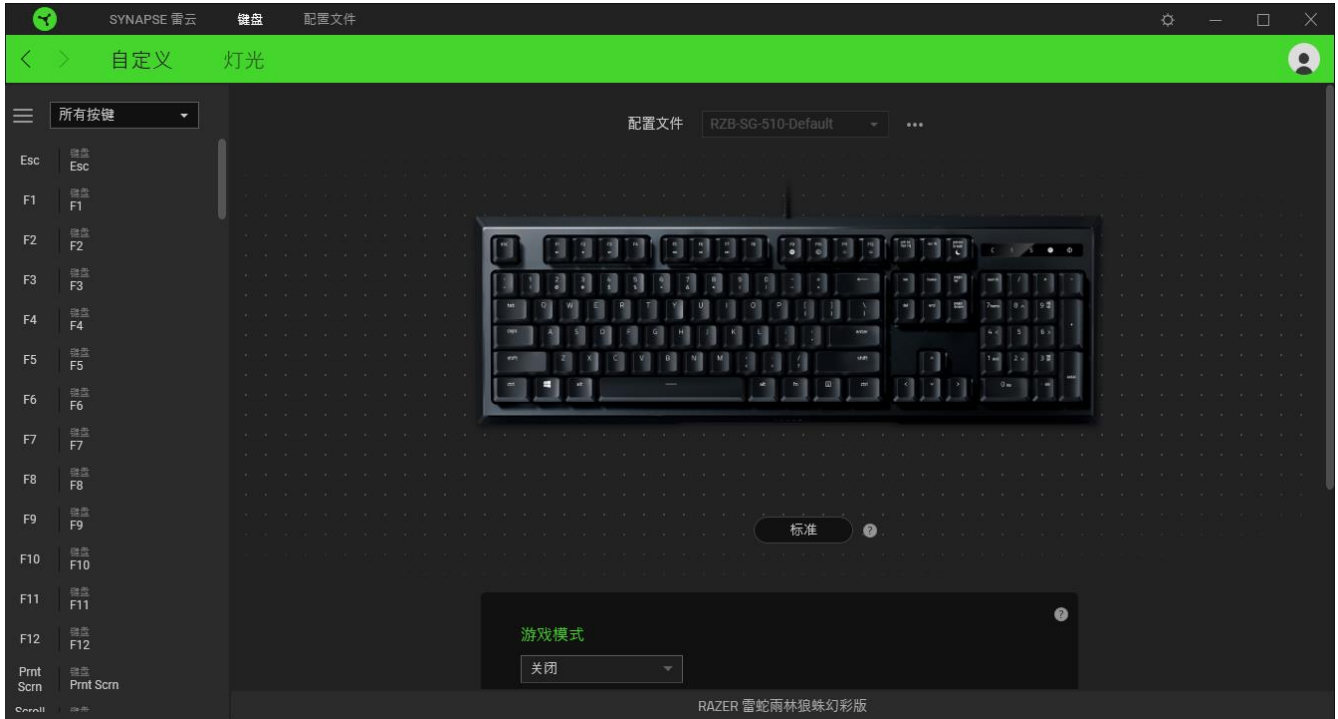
SYNAPSE 雷云 键盘 配置文件

自定义 灯光

所有按键

Esc 键盘 Esc
F1 键盘 F1
F2 键盘 F2
F3 键盘 F3
F4 键盘 F4
F5 键盘 F5
F6 键盘 F6
F7 键盘 F7
F8 键盘 F8
F9 键盘 F9
F10 键盘 F10
F11 键盘 F11
F12 键盘 F12
Prnt Scrn 键盘 Prnt Scrn
Scroll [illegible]

配置文件 RZB-SG-510-Default •••

标准

游戏模式

关闭

RAZER 雷蛇雨林狼蛛幻彩版